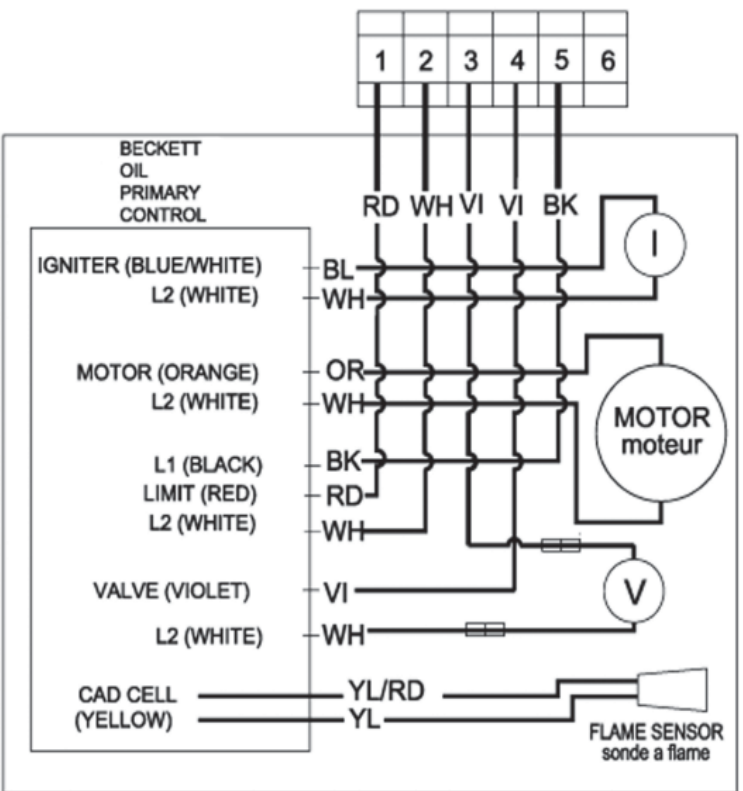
1 2 3 4 5 6

BECKETT OIL PRIMARY CONTROL

RD WH VI VI BK

I

IGNITER (BLUE/WHITE) BL
L2 (WHITE) WH

MOTOR (ORANGE) OR
L2 (WHITE) WH

MOTOR moteur

L1 (BLACK) BK
LIMIT (RED) RD
L2 (WHITE) WH

VALVE (VIOLET) VI

V

L2 (WHITE) WH

CAD CELL (YELLOW) YL/RD YL

FLAME SENSOR sonde a flame